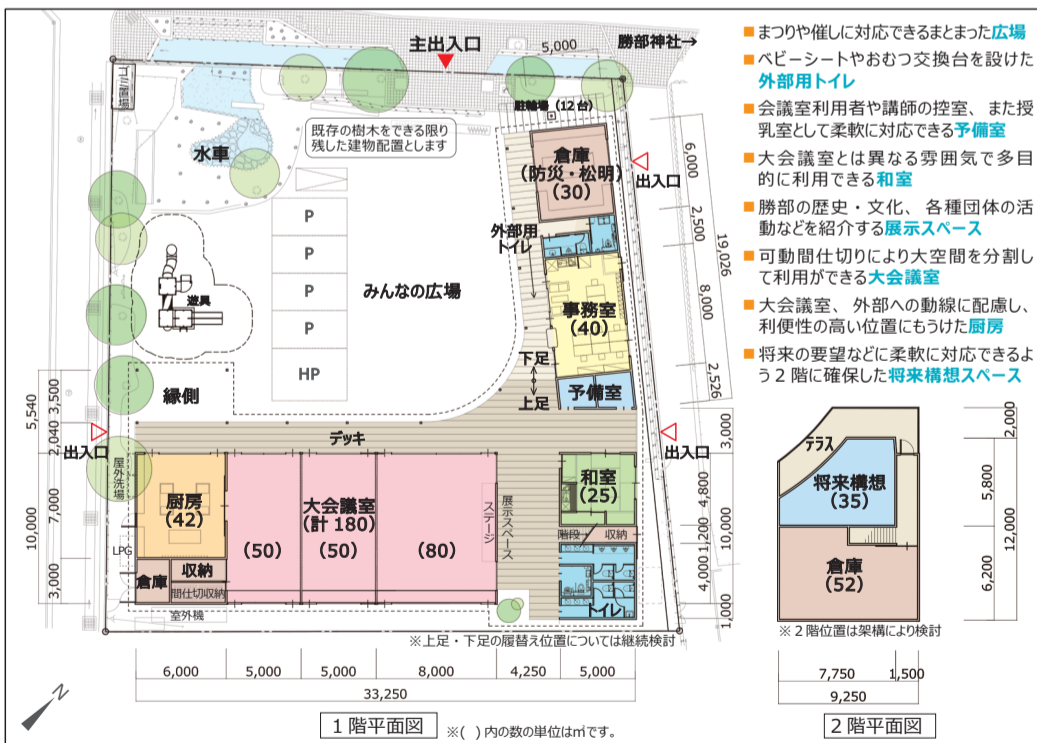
主出入口
5,000
勝部神社→
ゴミ置場
駐輪場（12台）
既存の樹木をできる限り残した建物配置とします
水車
倉庫（防災・松明）(30)
出入口
6,000
2,500
19,026
8,000
2,526
外部用トイレ
P
P
P
P
HP
みんなの広場
遊具
事務室(40)
下足
上足
予備室
縁側
5,540
3,500
2,040
出入口
デッキ
出入口
3,000
屋外洗場
厨房(42)
大会議室（計180）
展示スペース
ステージ
和室(25)
4,800
10,000
7,000
LPG
(50)
(50)
(80)
階段
収納
1,200
倉庫
収納
間仕切収納
トイレ
4,000
3,000
室外機
1,000
※上足・下足の履替え位置については継続検討
6,000
5,000
5,000
8,000
4,250
5,000
33,250
1階平面図
※( )内の数の単位は㎡です。

■まつりや催しに対応できるまとまった広場
■ベビーシートやおむつ交換台を設けた外部用トイレ
■会議室利用者や講師の控室、また授乳室として柔軟に対応できる予備室
■大会議室とは異なる雰囲気で多目的に利用できる和室
■勝部の歴史・文化、各種団体の活動などを紹介する展示スペース
■可動間仕切りにより大空間を分割して利用ができる大会議室
■大会議室、外部への動線に配慮し、利便性の高い位置にもうけた厨房
■将来の要望などに柔軟に対応できるよう2階に確保した将来構想スペース

テラス
将来構想(35)
倉庫(52)
2,000
5,800
12,000
6,200
※2階位置は架構により検討
7,750
1,500
9,250
2階平面図